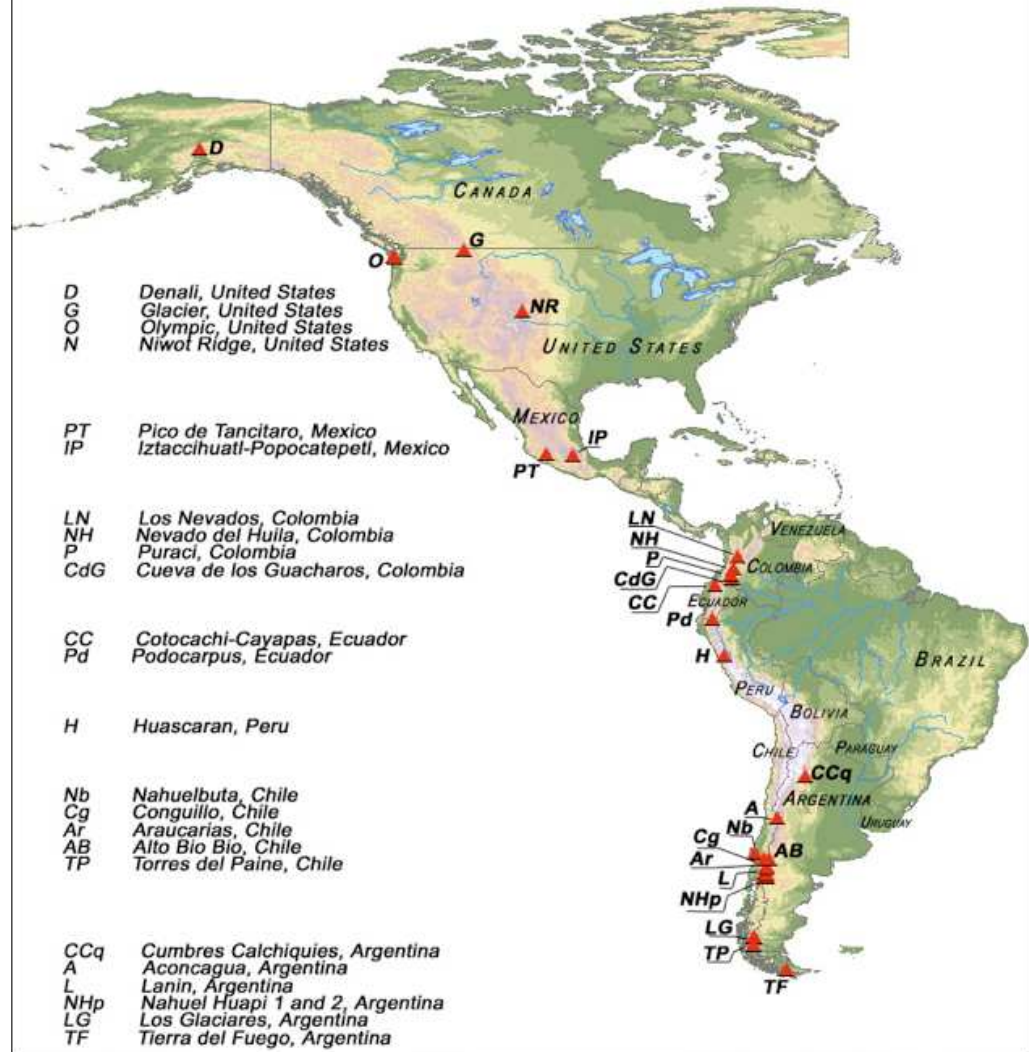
D
CANADA
G
O
NR
UNITED STATES
MEXICO
IP
PT

D Denali, United States
G Glacier, United States
O Olympic, United States
N Niwot Ridge, United States

PT Pico de Tancitaro, Mexico
IP Iztaccihuatl-Popocatepetl, Mexico

LN Los Nevados, Colombia
NH Nevado del Huila, Colombia
P Puraci, Colombia
CdG Cueva de los Guacharos, Colombia

CC Cotocachi-Cayapas, Ecuador
Pd Podocarpus, Ecuador

H Huascaran, Peru

Nb Nahuelbuta, Chile
Cg Conguillo, Chile
Ar Araucarias, Chile
AB Alto Bio Bio, Chile
TP Torres del Paine, Chile

CCq Cumbres Calchiquies, Argentina
A Aconcagua, Argentina
L Lanin, Argentina
NHp Nahuel Huapi 1 and 2, Argentina
LG Los Glaciares, Argentina
TF Tierra del Fuego, Argentina

LN
NH
P
CdG
CC
VENEZUELA
COLOMBIA
ECUADOR
Pd
H
BRAZIL
PERU
BOLIVIA
CHILE
PARAGUAY
CCq
ARGENTINA
A
Nb
URUGUAY
Cg
Ar
AB
L
NHp
LG
TP
TF